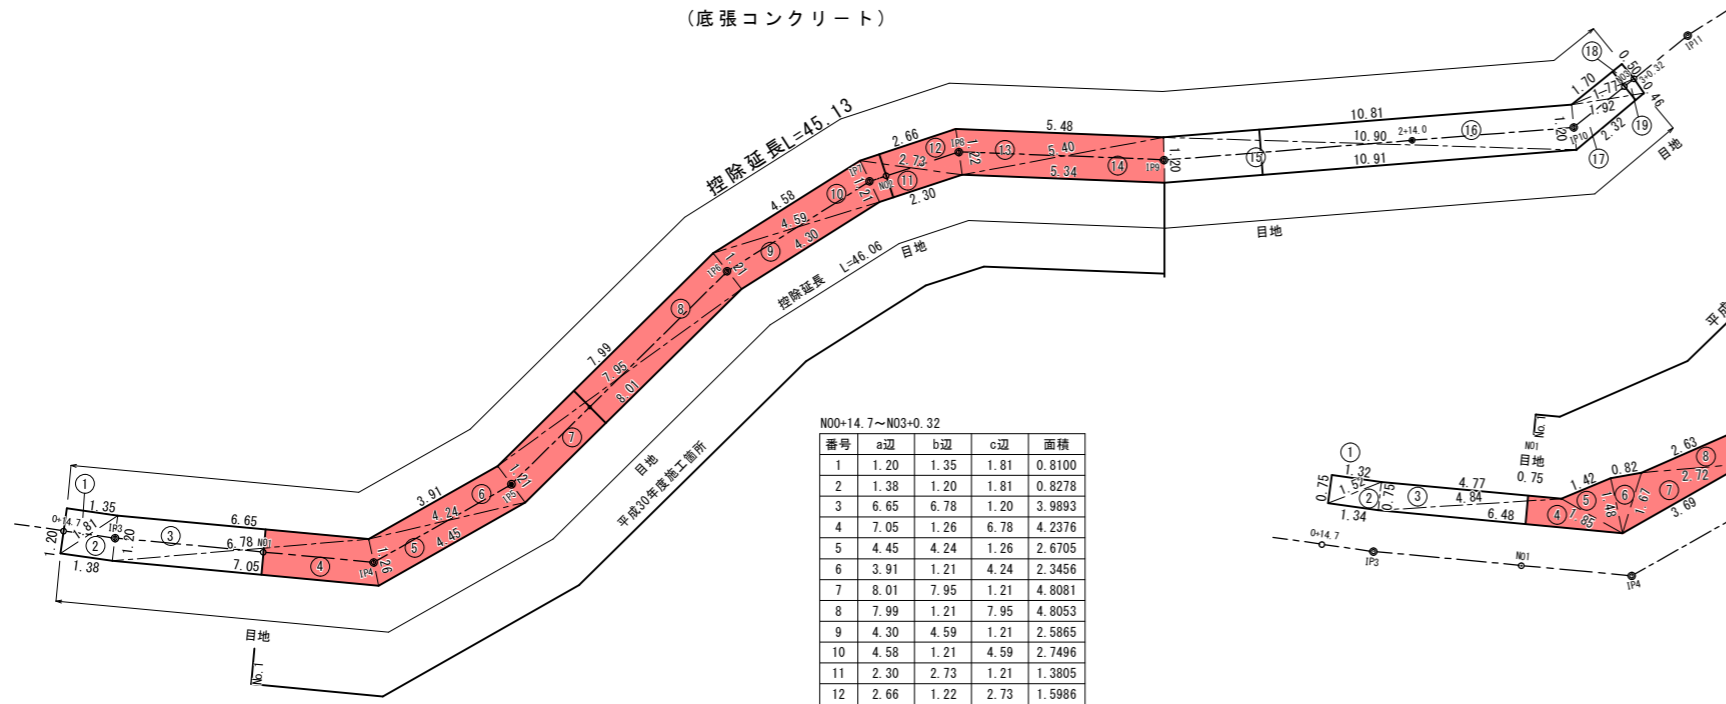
（底張コンクリート）

控除延長L=45.13

控除延長 L=46.06

目地

目地

目地

目地

平成30年度施工箇所

1.35
1.81
1.20
1.38
6.65
6.78
7.05
3.91
4.24
4.45
1.26
1.21
7.99
7.95
8.01
4.58
4.59
4.30
1.21
2.66
2.73
2.30
5.48
5.40
5.34
1.22
1.20
10.81
10.90
10.91
1.70
1.77
1.92
2.32
0.50
0.46
1.20

0+14.7
IP3
NO1
IP4
IP5
IP6
IP7
NO2
IP8
IP9
IP10
IP11
2+14.0
3+0.32
NO3

N00+14.7～N03+0.32

| 番号 | a辺 | b辺 | c辺 | 面積 |
|---|---|---|---|---|
| 1 | 1.20 | 1.35 | 1.81 | 0.8100 |
| 2 | 1.38 | 1.20 | 1.81 | 0.8278 |
| 3 | 6.65 | 6.78 | 1.20 | 3.9893 |
| 4 | 7.05 | 1.26 | 6.78 | 4.2376 |
| 5 | 4.45 | 4.24 | 1.26 | 2.6705 |
| 6 | 3.91 | 1.21 | 4.24 | 2.3456 |
| 7 | 8.01 | 7.95 | 1.21 | 4.8081 |
| 8 | 7.99 | 1.21 | 7.95 | 4.8053 |
| 9 | 4.30 | 4.59 | 1.21 | 2.5865 |
| 10 | 4.58 | 1.21 | 4.59 | 2.7496 |
| 11 | 2.30 | 2.73 | 1.21 | 1.3805 |
| 12 | 2.66 | 1.22 | 2.73 | 1.5986 |

0.75
1.32
1.52
0.75
1.34
4.77
4.84
6.48
NO1
目地
0.75
1.42
0.82
1.85
1.48
1.67
2.63
2.72
3.69
0+14.7
IP3
NO1
IP4
平成